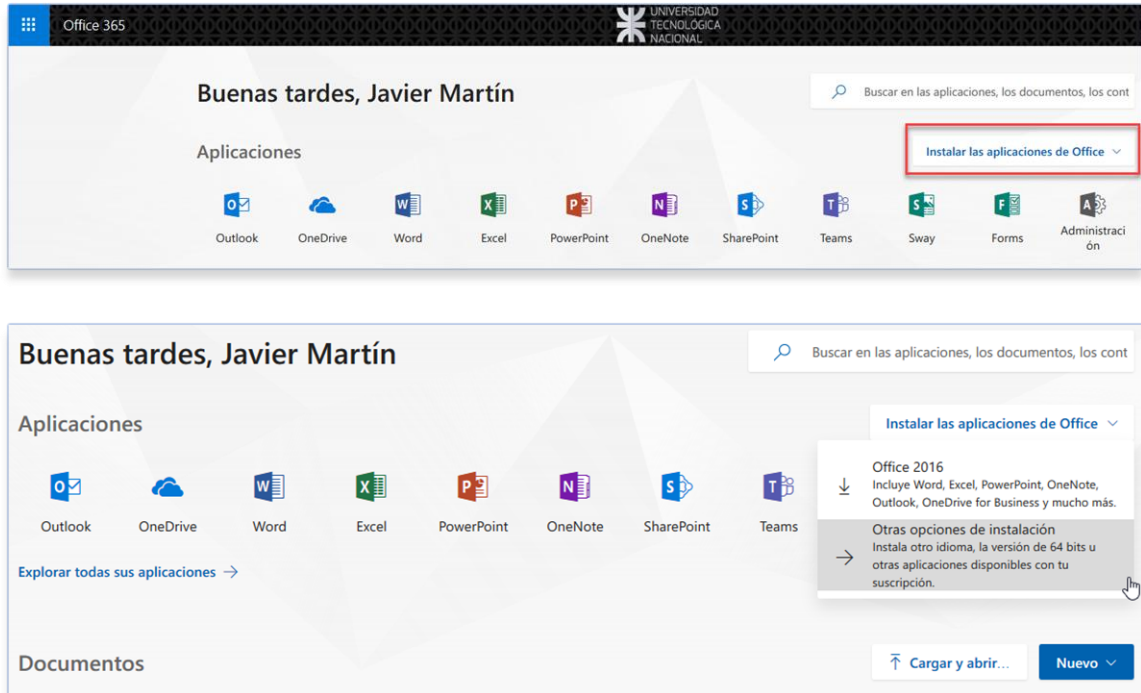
Office 365

UNIVERSIDAD TECNOLÓGICA NACIONAL

Buenas tardes, Javier Martín

Buscar en las aplicaciones, los documentos, los cont

Aplicaciones

Instalar las aplicaciones de Office

Outlook OneDrive Word Excel PowerPoint OneNote SharePoint Teams Sway Forms Administraci ón

Buenas tardes, Javier Martín

Buscar en las aplicaciones, los documentos, los cont

Aplicaciones

Instalar las aplicaciones de Office

Outlook OneDrive Word Excel PowerPoint OneNote SharePoint Teams

Office 2016
Incluye Word, Excel, PowerPoint, OneNote, Outlook, OneDrive for Business y mucho más.

Otras opciones de instalación
Instala otro idioma, la versión de 64 bits u otras aplicaciones disponibles con tu suscripción.

Explorar todas sus aplicaciones →

Documentos

Cargar y abrir...

Nuevo